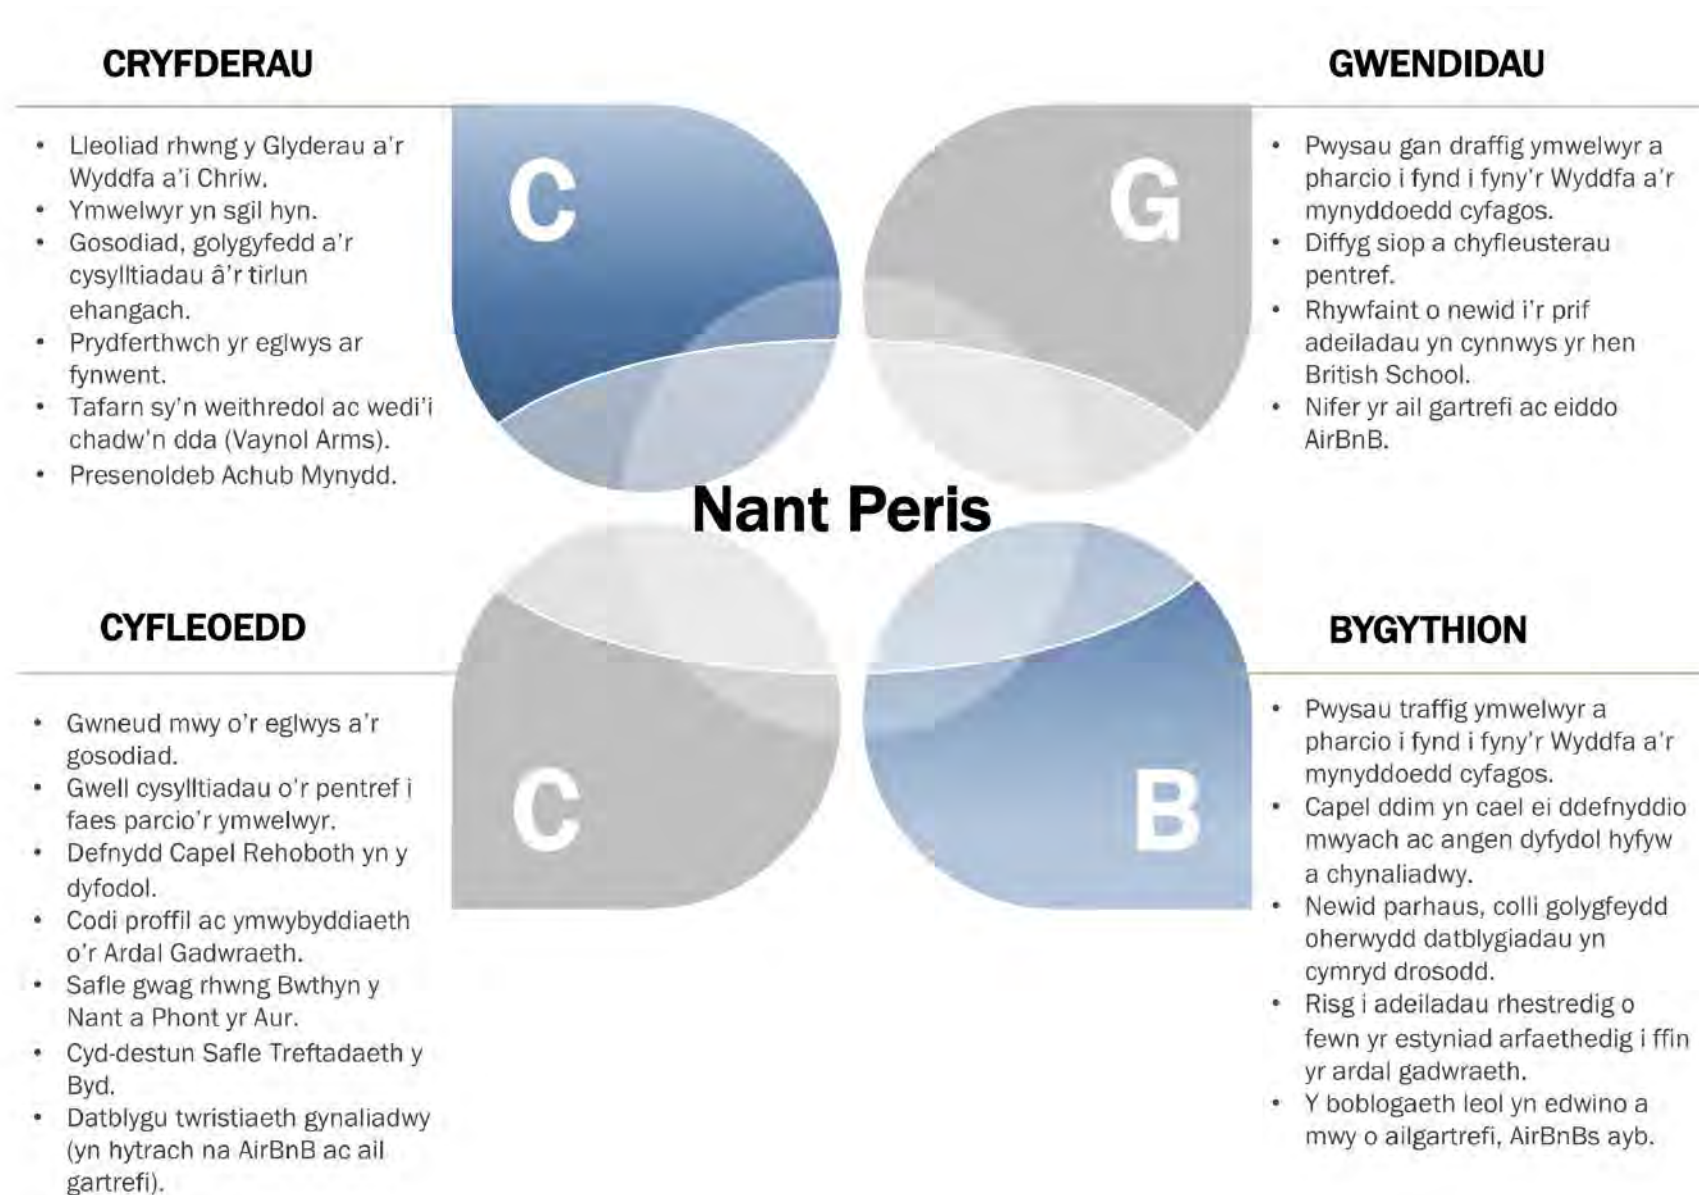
CRYFDERAU

- Lleoliad rhwng y Glyderau a'r Wyddfa a'i Chriw.
- Ymwelwyr yn sgil hyn.
- Gosodiad, golygyfedd a'r cysylltiadau â'r tirlun ehangach.
- Prydferthwch yr eglwys ar fynwent.
- Tafarn sy'n weithredol ac wedi'i chadw'n dda (Vaynol Arms).
- Presenoldeb Achub Mynydd.

GWENDIDAU

- Pwysau gan draffig ymwelwyr a pharcio i fynd i fyny'r Wyddfa a'r mynyddoedd cyfagos.
- Diffyg siop a chyfleusterau pentref.
- Rhywfaint o newid i'r prif adeiladau yn cynnwys yr hen British School.
- Nifer yr ail gartrefi ac eiddo AirBnB.

C

G

Nant Peris

C

B

CYFLEOEDD

- Gwneud mwy o'r eglwys a'r gosodiad.
- Gwell cysylltiadau o'r pentref i faes parcio'r ymwelwyr.
- Defnydd Capel Rehoboth yn y dyfodol.
- Codi proffil ac ymwybyddiaeth o'r Ardal Gadwraeth.
- Safle gwag rhwng Bwthyn y Nant a Phont yr Aur.
- Cyd-destun Safle Treftadaeth y Byd.
- Datblygu twristiaeth gynaliadwy (yn hytrach na AirBnB ac ail gartrefi).

BYGYTHION

- Pwysau traffig ymwelwyr a pharcio i fynd i fyny'r Wyddfa a'r mynyddoedd cyfagos.
- Capel ddim yn cael ei ddefnyddio mwyach ac angen dyfydol hyfyw a chynaliadwy.
- Newid parhaus, colli golygfeydd oherwydd datblygiadau yn cymryd drosodd.
- Risg i adeiladau rhestredig o fewn yr estyniad arfaethedig i ffin yr ardal gadwraeth.
- Y boblogaeth leol yn edwino a mwy o ailgartrefi, AirBnBs ayb.